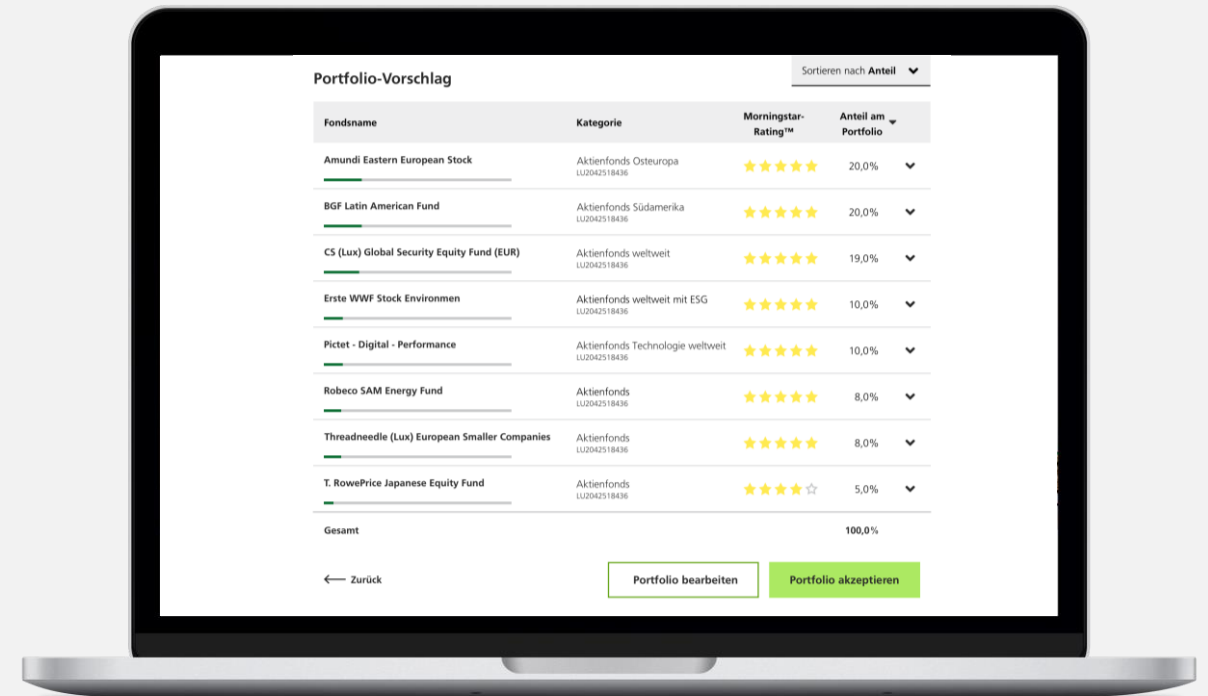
Portfolio-Vorschlag

Sortieren nach **Anteil**

| Fondsname | Kategorie | Morningstar-Rating™ | Anteil am Portfolio |
|---|---|---|---|
| Amundi Eastern European Stock | Aktienfonds Osteuropa LU2042518436 | ★★★★★ | 20,0% |
| BGF Latin American Fund | Aktienfonds Südamerika LU2042518436 | ★★★★★ | 20,0% |
| CS (Lux) Global Security Equity Fund (EUR) | Aktienfonds weltweit LU2042518436 | ★★★★★ | 19,0% |
| Erste WWF Stock Environmen | Aktienfonds weltweit mit ESG LU2042518436 | ★★★★★ | 10,0% |
| Pictet - Digital - Performance | Aktienfonds Technologie weltweit LU2042518436 | ★★★★★ | 10,0% |
| Robeco SAM Energy Fund | Aktienfonds LU2042518436 | ★★★★★ | 8,0% |
| Threadneedle (Lux) European Smaller Companies | Aktienfonds LU2042518436 | ★★★★★ | 8,0% |
| T. RowePrice Japanese Equity Fund | Aktienfonds LU2042518436 | ★★★★☆ | 5,0% |
| Gesamt | | | 100,0% |

Zurück

Portfolio bearbeiten

Portfolio akzeptieren